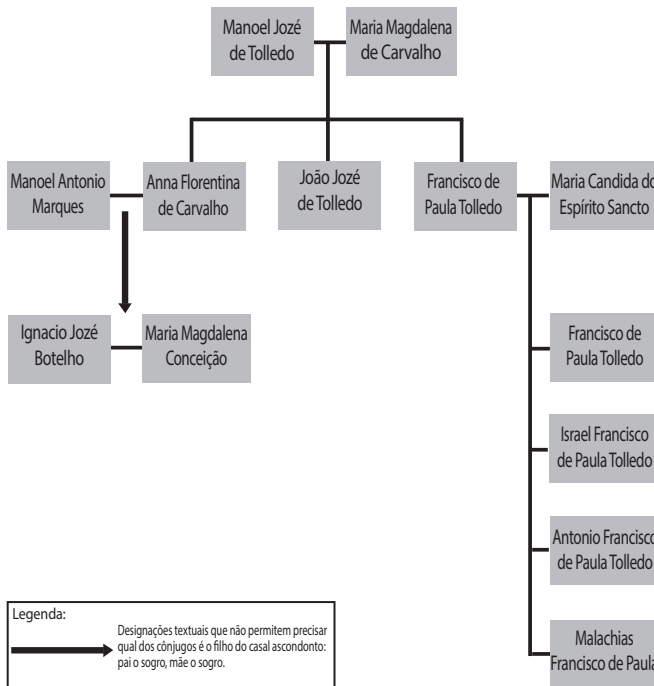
Manoel Jozé de Tolledo

Maria Magdalena de Carvalho

Manoel Antonio Marques

Anna Florentina de Carvalho

João Jozé de Tolledo

Francisco de Paula Tolledo

Maria Candida do Espírito Sancto

Ignacio Jozé Botelho

Maria Magdalena Conceição

Francisco de Paula Tolledo

Israel Francisco de Paula Tolledo

Antonio Francisco de Paula Tolledo

Malachias Francisco de Paula

Legenda:

Designações textuais que não permitem precisar qual dos cônjugos é o filho do casal ascondonto: pai o sogro, mãe o sogro.